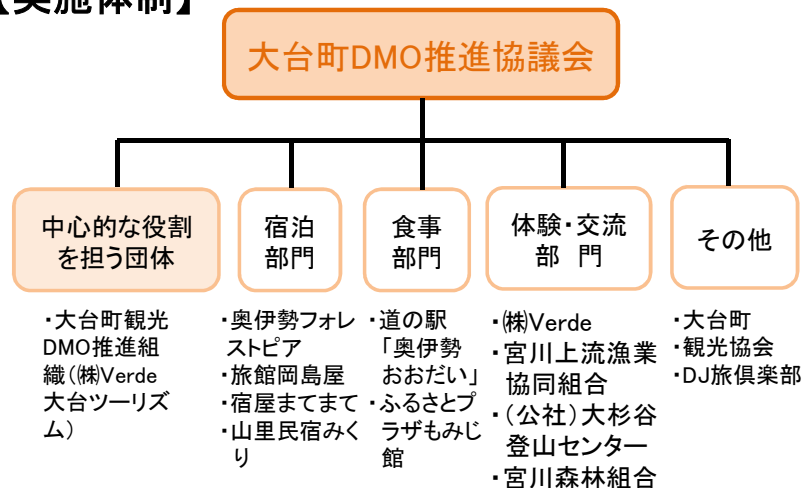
【実施体制】

大台町DMO推進協議会

中心的な役割を担う団体

・大台町観光DMO推進組織(㈱Verde大台ツーリズム)

宿泊部門

・奥伊勢フォレストピア
・旅館岡島屋
・宿屋まてまて
・山里民宿みくり

食事部門

・道の駅「奥伊勢おおだい」
・ふるさとプラザもみじ館

体験・交流部門

・㈱Verde
・宮川上流漁業協同組合
・(公社)大杉谷登山センター
・宮川森林組合

その他

・大台町
・観光協会
・DJ旅倶楽部